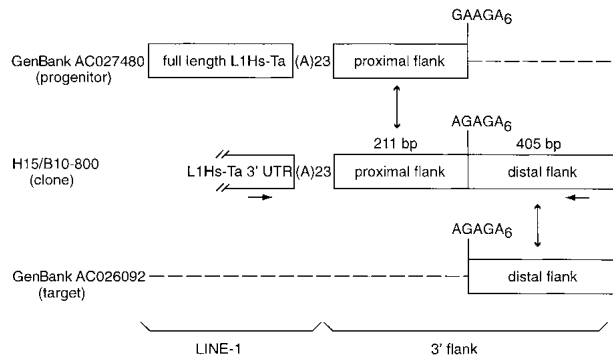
GAAGA$_6$

GenBank AC027480 (progenitor)

full length L1Hs-Ta

(A)23

proximal flank

AGAGA$_6$

211 bp

405 bp

H15/B10-800 (clone)

L1Hs-Ta 3' UTR

(A)23

proximal flank

distal flank

AGAGA$_6$

GenBank AC026092 (target)

distal flank

LINE-1

3' flank